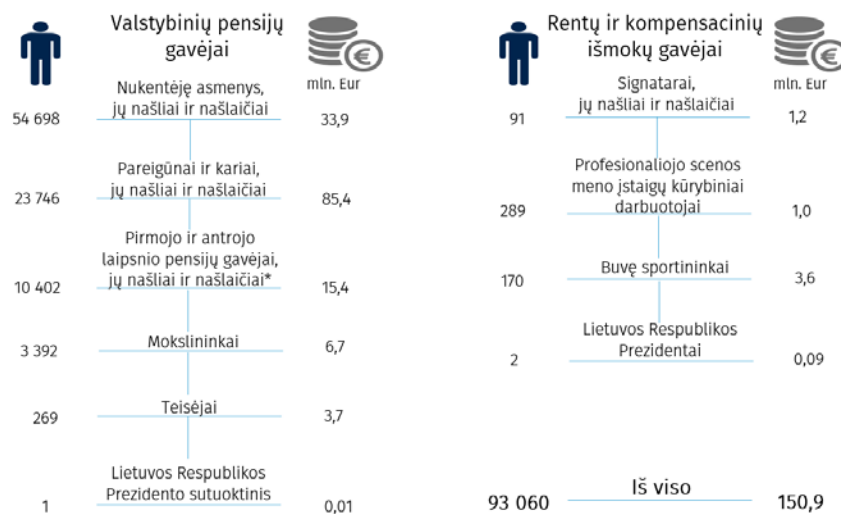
Valstybinių pensijų gavėjai

mln. Eur

| | | |
|---|---|---|
| 54 698 | Nukentėję asmenys, jų našliai ir našlaičiai | 33,9 |
| 23 746 | Pareigūnai ir kariai, jų našliai ir našlaičiai | 85,4 |
| 10 402 | Pirmojo ir antrojo laipsnio pensijų gavėjai, jų našliai ir našlaičiai* | 15,4 |
| 3 392 | Mokslininkai | 6,7 |
| 269 | Teisėjai | 3,7 |
| 1 | Lietuvos Respublikos Prezidento sutuoktinis | 0,01 |

Rentų ir kompensacinių išmokų gavėjai

mln. Eur

| | | |
|---|---|---|
| 91 | Signatarai, jų našliai ir našlaičiai | 1,2 |
| 289 | Profesionaliojo scenos meno įstaigų kūrybiniai darbuotojai | 1,0 |
| 170 | Buvę sportininkai | 3,6 |
| 2 | Lietuvos Respublikos Prezidentai | 0,09 |

93 060 Iš viso 150,9